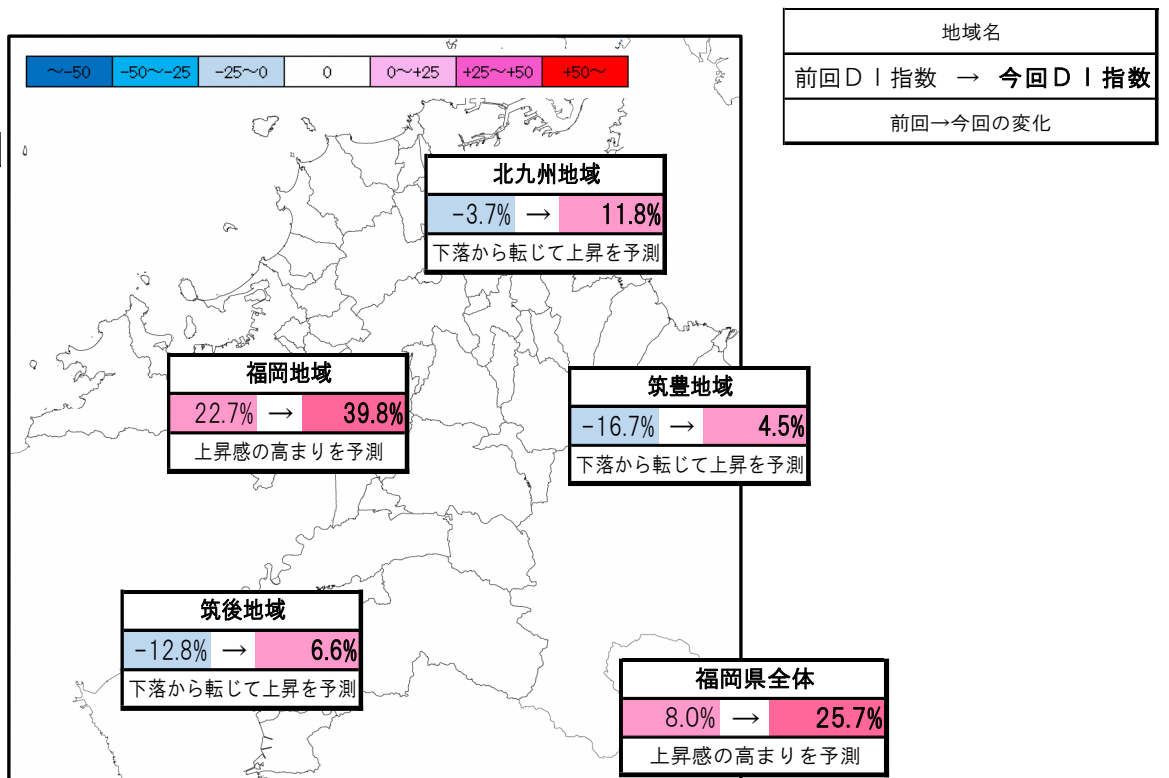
| ～-50 | -50～-25 | -25～0 | 0 | 0～+25 | +25～+50 | +50～ |
|---|---|---|---|---|---|---|

| 地域名 |
|---|
| 前回ＤＩ指数 → **今回ＤＩ指数** |
| 前回→今回の変化 |

| 北九州地域 | | |
|---|---|---|
| -3.7% | → | 11.8% |
| 下落から転じて上昇を予測 | | |

| 福岡地域 | | |
|---|---|---|
| 22.7% | → | 39.8% |
| 上昇感の高まりを予測 | | |

| 筑豊地域 | | |
|---|---|---|
| -16.7% | → | 4.5% |
| 下落から転じて上昇を予測 | | |

| 筑後地域 | | |
|---|---|---|
| -12.8% | → | 6.6% |
| 下落から転じて上昇を予測 | | |

| 福岡県全体 | | |
|---|---|---|
| 8.0% | → | 25.7% |
| 上昇感の高まりを予測 | | |